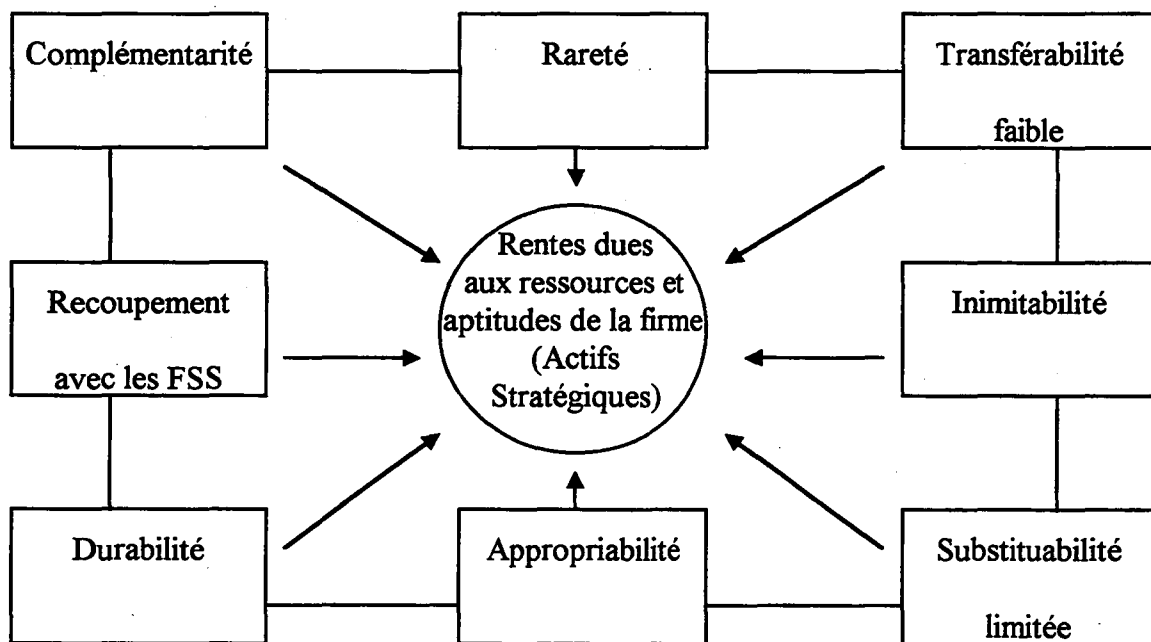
Complémentarité

Rareté

Transférabilité faible

Recoupement avec les FSS

Rentes dues aux ressources et aptitudes de la firme (Actifs Stratégiques)

Inimitabilité

Durabilité

Appropriabilité

Substituabilité limitée